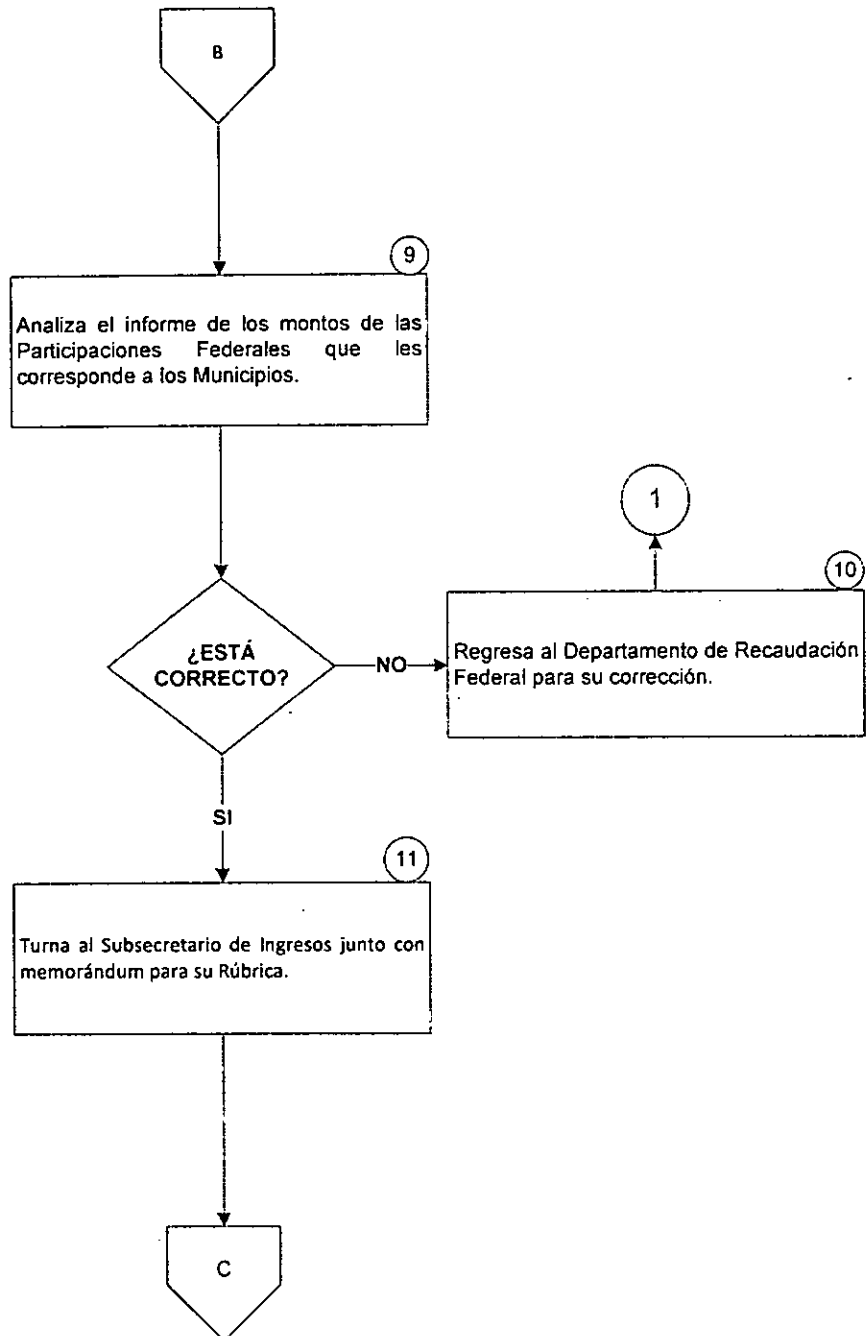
B

9

Analiza el informe de los montos de las Participaciones Federales que les corresponde a los Municipios.

¿ESTÁ CORRECTO?

NO

1

10

Regresa al Departamento de Recaudación Federal para su corrección.

SI

11

Turna al Subsecretario de Ingresos junto con memorándum para su Rúbrica.

C